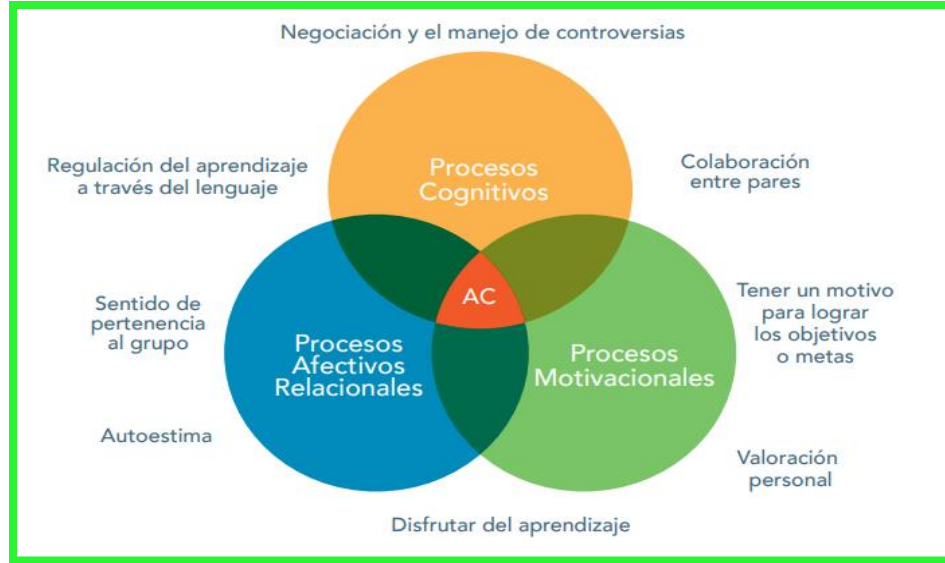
Negociación y el manejo de controversias

Regulación del aprendizaje a través del lenguaje

Procesos Cognitivos

Colaboración entre pares

Sentido de pertenencia al grupo

AC

Tener un motivo para lograr los objetivos o metas

Procesos Afectivos Relacionales

Procesos Motivacionales

Autoestima

Valoración personal

Disfrutar del aprendizaje